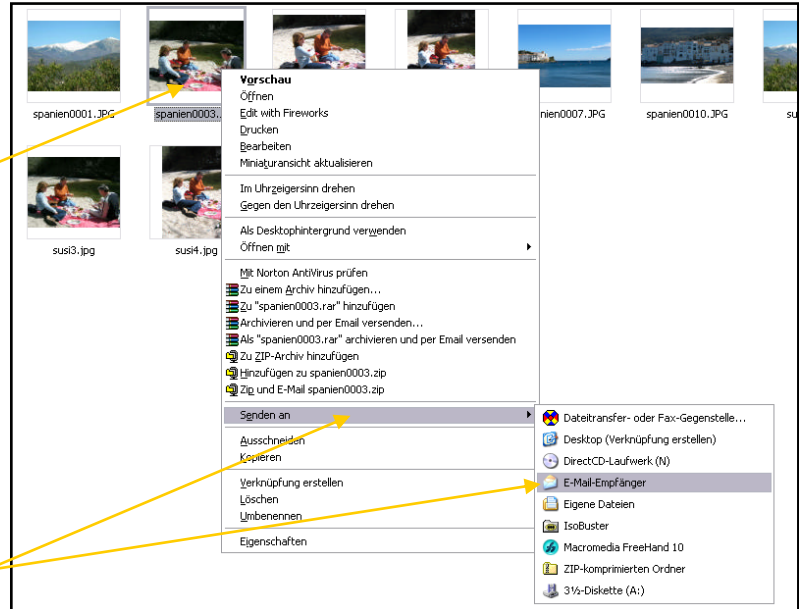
spanien0001.JPG

spanien0003.

nien0007.JPG

spanien0010.JPG

su

susi3.jpg

susi4.jpg

Vorschau
Öffnen
Edit with Fireworks
Drucken
Bearbeiten
Miniaturansicht aktualisieren

Im Uhrzeigersinn drehen
Gegen den Uhrzeigersinn drehen

Als Desktophintergrund verwenden
Öffnen mit

Mit Norton AntiVirus prüfen
Zu einem Archiv hinzufügen...
Zu "spanien0003.rar" hinzufügen
Archivieren und per Email versenden...
Als "spanien0003.rar" archivieren und per Email versenden
Zu ZIP-Archiv hinzufügen
Hinzufügen zu spanien0003.zip
Zip und E-Mail spanien0003.zip

Senden an

Ausschneiden
Kopieren

Verknüpfung erstellen
Löschen
Umbenennen

Eigenschaften

Dateitransfer- oder Fax-Gegenstelle...
Desktop (Verknüpfung erstellen)
DirectCD-Laufwerk (N)
E-Mail-Empfänger
Eigene Dateien
IsoBuster
Macromedia FreeHand 10
ZIP-komprimierten Ordner
3½-Diskette (A:)